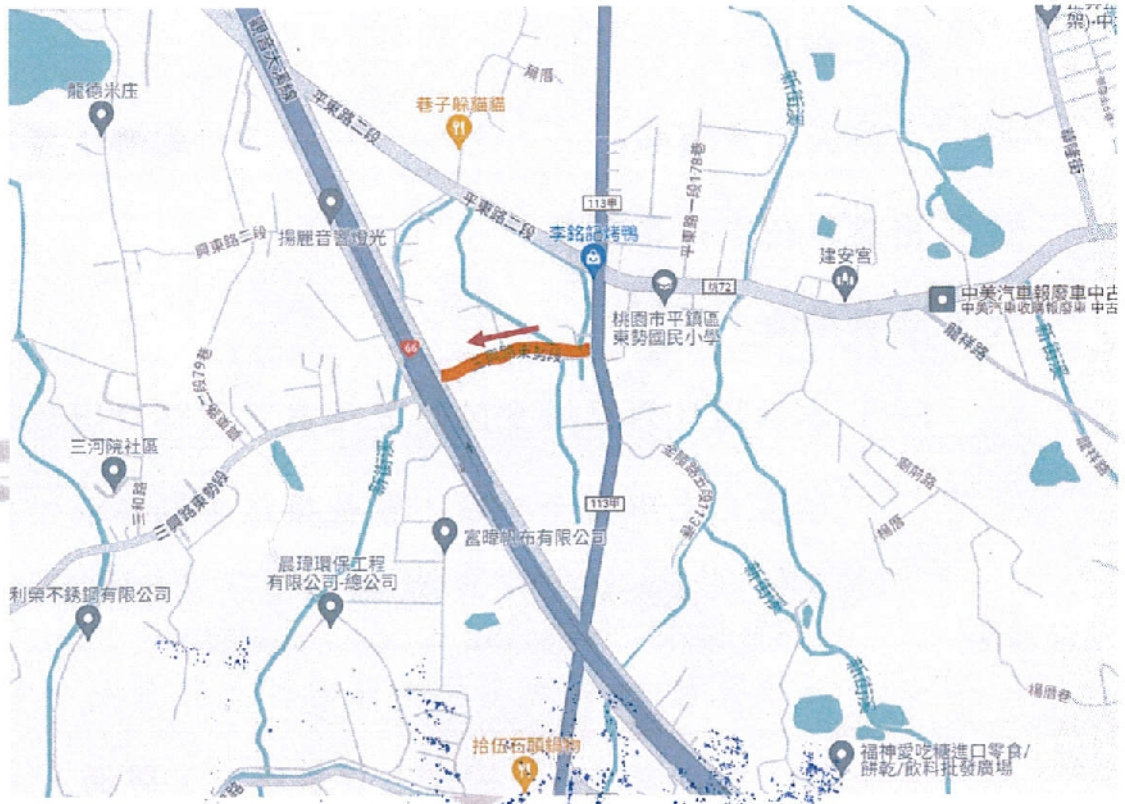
龍德米庄

觀音大園線

平東路二段

巷子躲貓貓

113甲

平東路二段

揚麗音響燈光

興東路二段

李銘記烤鴨

桃72

桃園市平鎮區東勢國民小學

建安宮

中美汽車報廢車中古

中美汽車收購報廢車 中古

龍祥路

66

東勢

三河院社區

三和路

三興路東勢段

新街溪

113甲

金陵路五段113巷

富暉帆布有限公司

晨瑋環保工程有限公司-總公司

利榮不銹鋼有限公司

新街溪

新街溪

拾伍石頭鍋物

福神愛吃糖進口零食/餅乾/飲料批發廣場

平東路一段178巷

楊厝